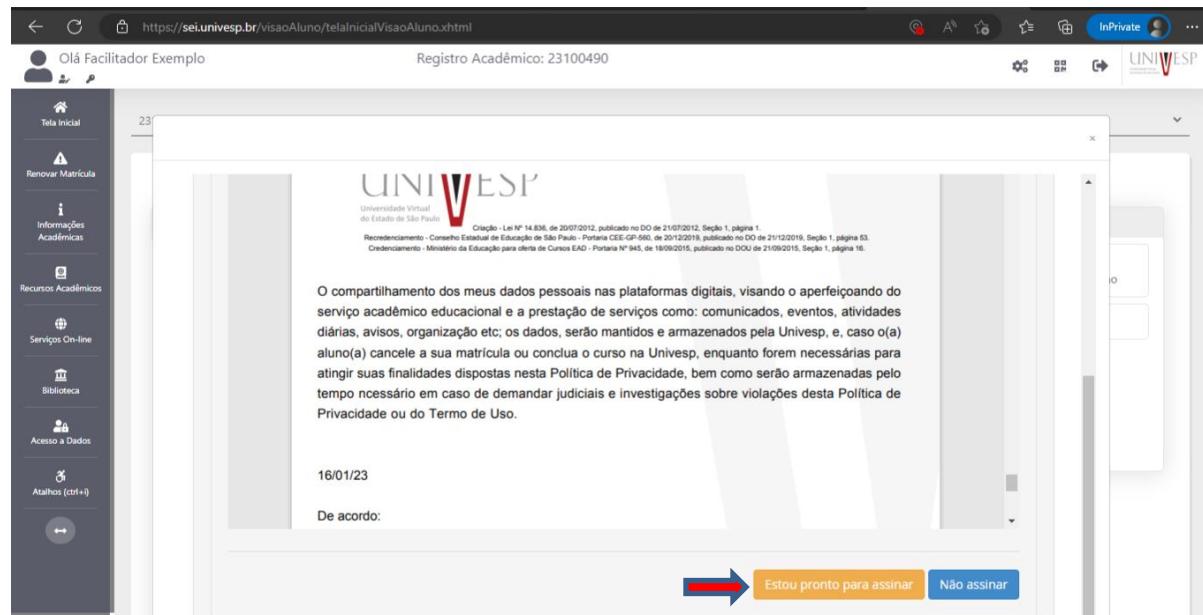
https://sei.univesp.br/visaoAluno/telaInicialVisaoAluno.xhtml

InPrivate

Olá Facilitador Exemplo

Registro Acadêmico: 23100490

UNIVESP

Tela Inicial

Renovar Matrícula

Informações Acadêmicas

Recursos Acadêmicos

Serviços On-line

Biblioteca

Acesso a Dados

Atalhos (ctrl+i)

23

×

UNIVESP
Universidade Virtual do Estado de São Paulo

Criação - Lei Nº 14.836, de 20/07/2012, publicado no DO de 21/07/2012, Seção 1, página 1.
Recredenciamento - Conselho Estadual de Educação de São Paulo - Portaria CEE-GP-560, de 20/12/2019, publicado no DO de 21/12/2019, Seção 1, página 53.
Credenciamento - Ministério da Educação para oferta de Cursos EAD - Portaria Nº 945, de 18/09/2015, publicado no DOU de 21/09/2015, Seção 1, página 16.

O compartilhamento dos meus dados pessoais nas plataformas digitais, visando o aperfeiçoando do serviço acadêmico educacional e a prestação de serviços como: comunicados, eventos, atividades diárias, avisos, organização etc; os dados, serão mantidos e armazenados pela Univesp, e, caso o(a) aluno(a) cancele a sua matrícula ou conclua o curso na Univesp, enquanto forem necessárias para atingir suas finalidades dispostas nesta Política de Privacidade, bem como serão armazenadas pelo tempo ncessário em caso de demandar judiciais e investigações sobre violações desta Política de Privacidade ou do Termo de Uso.

16/01/23

De acordo:

Estou pronto para assinar

Não assinar